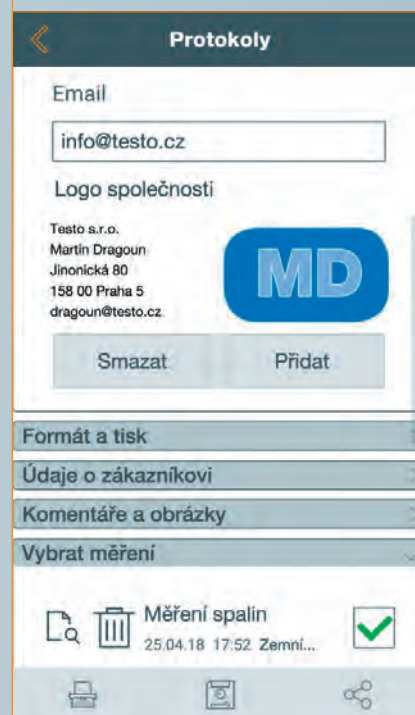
Protokoly

Email

info@testo.cz

Logo společnosti

Testo s.r.o.
Martin Dragoun
Jinonická 80
158 00 Praha 5
dragoun@testo.cz

MD

Smazat

Přidat

Formát a tisk

Údaje o zákazníkovi

Komentáře a obrázky

Vybrat měření

Měření spalin
25.04.18 17:52 Zemní...